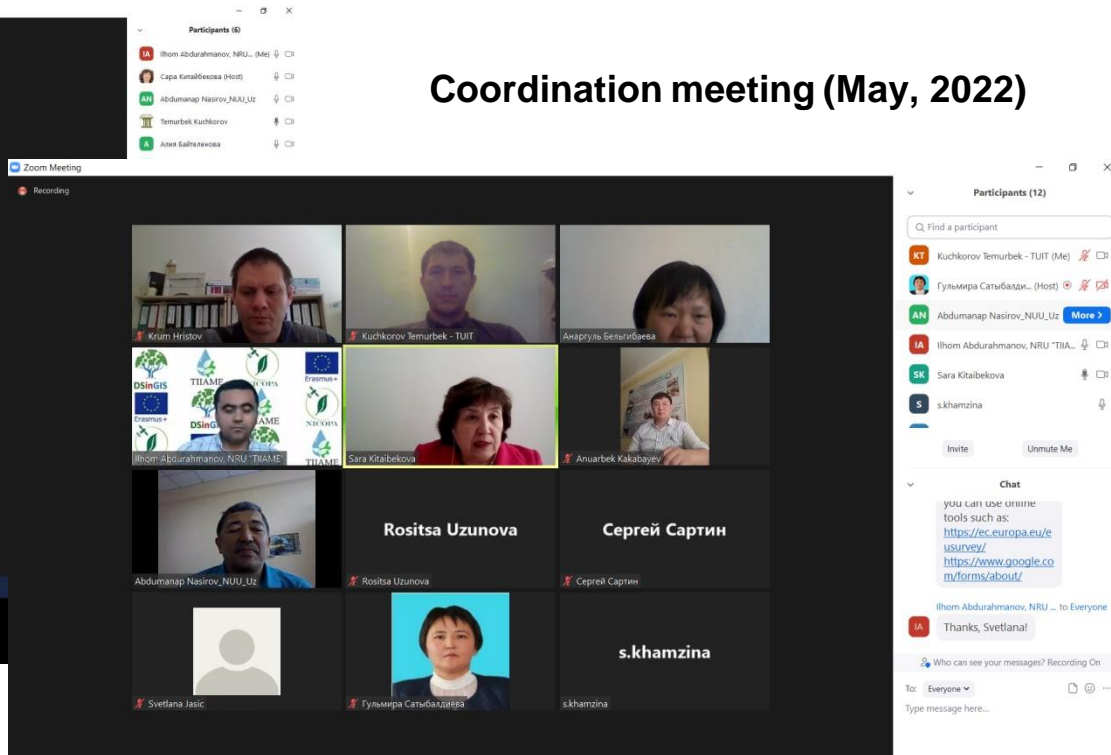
Participants (6)

IA Ilhom Abdurahmanov, NRU... (Me)

Сара Китайбекова (Host)

AN Abdumanap Nasirov_NUU_Uz

Temurbek Kuchkorov

A Алия Байтеленова

Coordination meeting (May, 2022)

Zoom Meeting

Recording

Krum Hristov

Kuchkorov Temurbek - TUIT

Анаргуль Бельгибаева

DSinGIS TIIAME NICOPA Erasmus+

Ilhom Abdurahmanov, NRU "TIIAME"

Sara Kitaibekova

Anuarbek Kakabayev

Abdumanap Nasirov_NUU_Uz

Rositsa Uzunova

Rositsa Uzunova

Сергей Сартин

Сергей Сартин

Svetlana Jasic

Гульмира Сатыбалдиева

s.khamzina

s.khamzina

Participants (12)

Find a participant

KT Kuchkorov Temurbek - TUIT (Me)

Гульмира Сатыбалди... (Host)

AN Abdumanap Nasirov_NUU_Uz More >

IA Ilhom Abdurahmanov, NRU "TIIA...

SK Sara Kitaibekova

S s.khamzina

Invite

Unmute Me

Chat

you can use online tools such as: https://ec.europa.eu/eusurvey/ https://www.google.com/forms/about/

Ilhom Abdurahmanov, NRU ... to Everyone

IA Thanks, Svetlana!

Who can see your messages? Recording On

To: Everyone

Type message here...